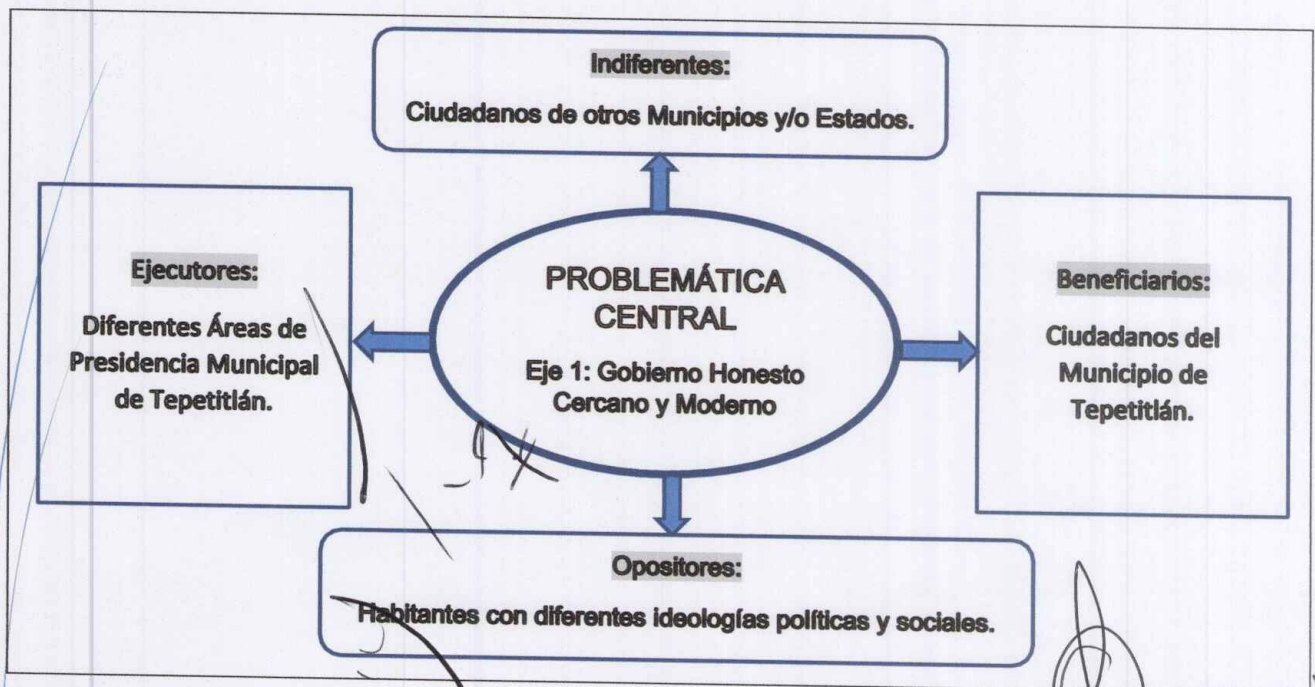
Indiferentes:

Ciudadanos de otros Municipios y/o Estados.

Ejecutores:

Diferentes Áreas de Presidencia Municipal de Tepetitlán.

PROBLEMÁTICA CENTRAL

Eje 1: Gobierno Honesto Cercano y Moderno

Beneficiarios:

Ciudadanos del Municipio de Tepetitlán.

Opositores:

Habitantes con diferentes ideologías políticas y sociales.